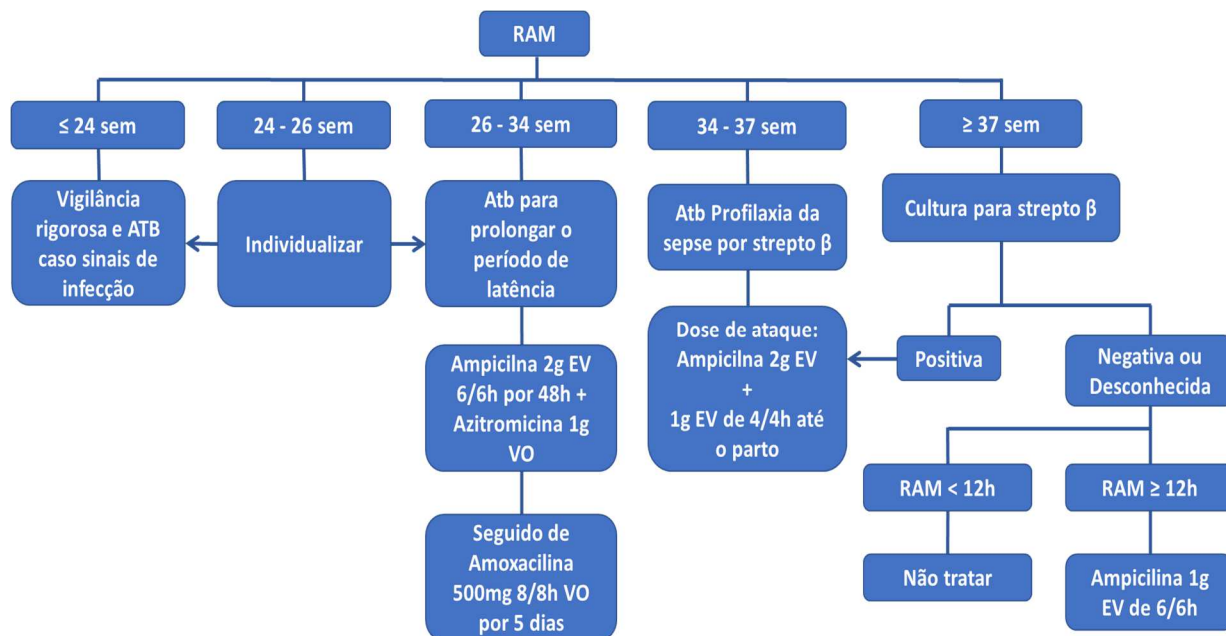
RAM

≤ 24 sem

24 - 26 sem

26 - 34 sem

34 - 37 sem

≥ 37 sem

Vigilância rigorosa e ATB caso sinais de infecção

Individualizar

Atb para prolongar o período de latência

Atb Profilaxia da sepse por strepto β

Cultura para strepto β

Ampicilna 2g EV 6/6h por 48h + Azitromicina 1g VO

Dose de ataque: Ampicilna 2g EV + 1g EV de 4/4h até o parto

Positiva

Negativa ou Desconhecida

Seguido de Amoxacilina 500mg 8/8h VO por 5 dias

RAM < 12h

RAM ≥ 12h

Não tratar

Ampicilina 1g EV de 6/6h